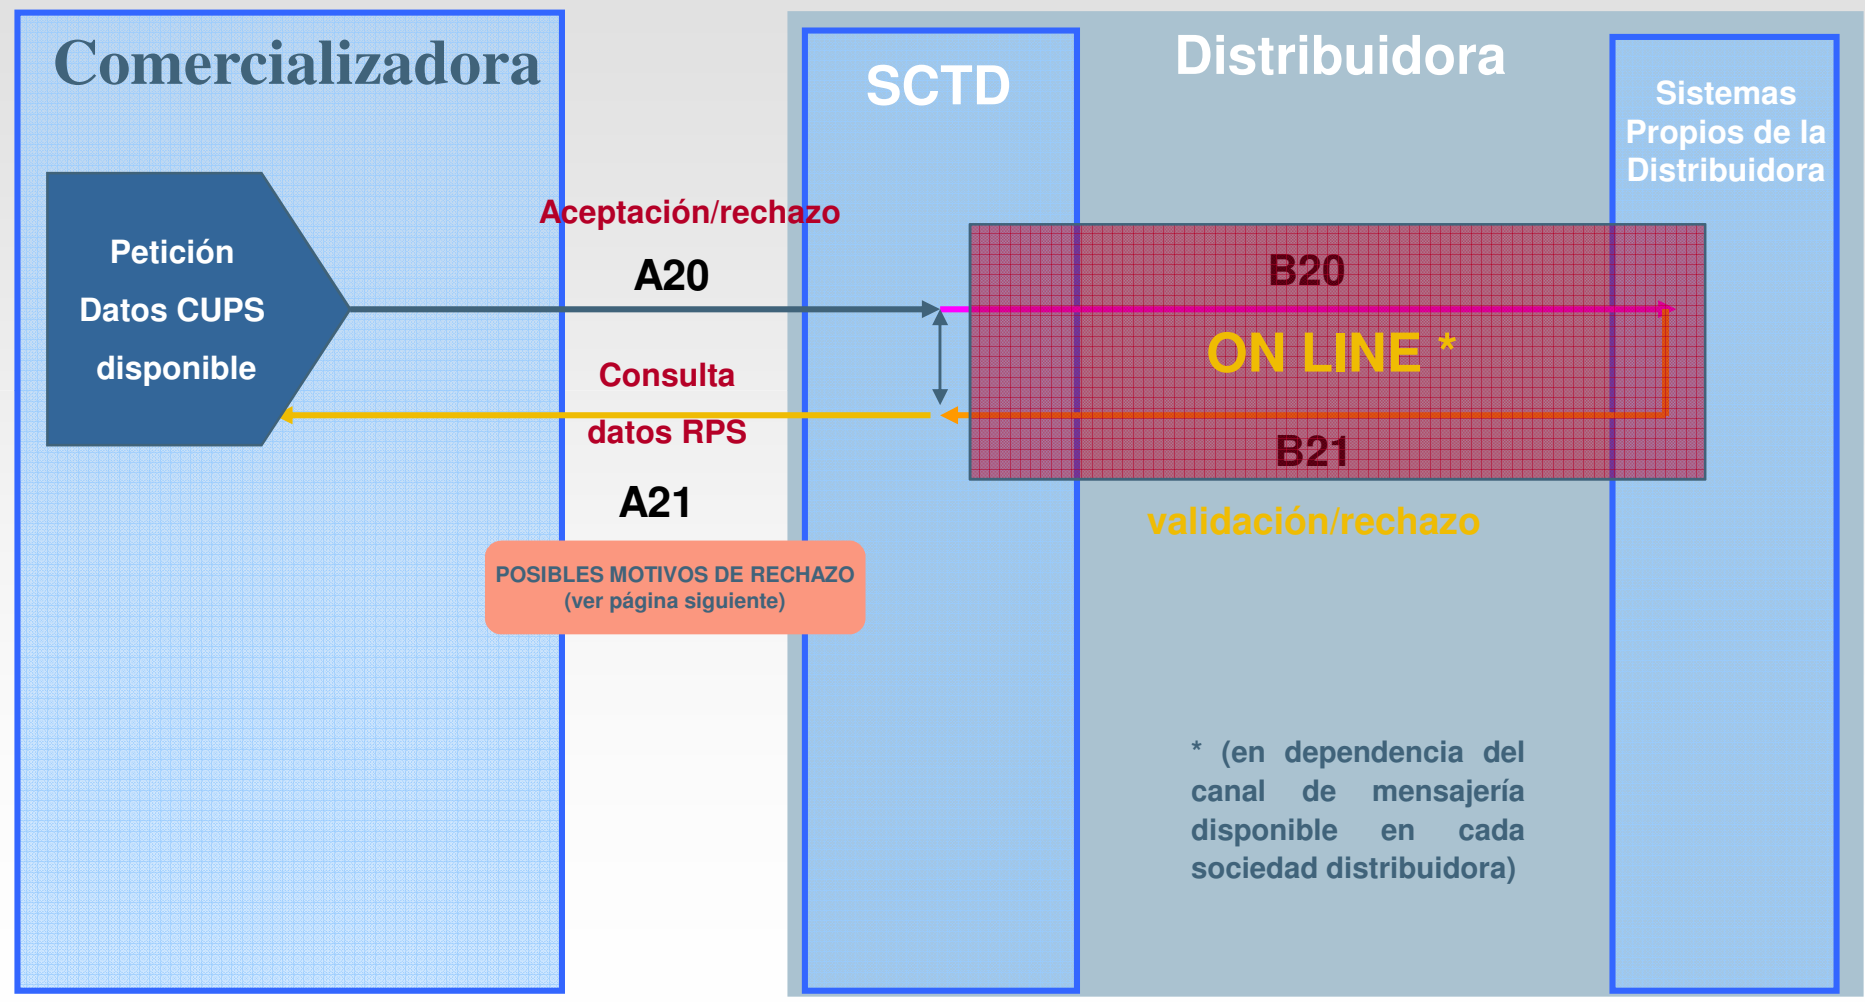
Comercializadora

SCTD

Distribuidora

Sistemas Propios de la Distribuidora

Petición Datos CUPS disponible

Aceptación/rechazo

A20

B20

ON LINE *

Consulta datos RPS

B21

A21

validación/rechazo

POSIBLES MOTIVOS DE RECHAZO (ver página siguiente)

* (en dependencia del canal de mensajería disponible en cada sociedad distribuidora)